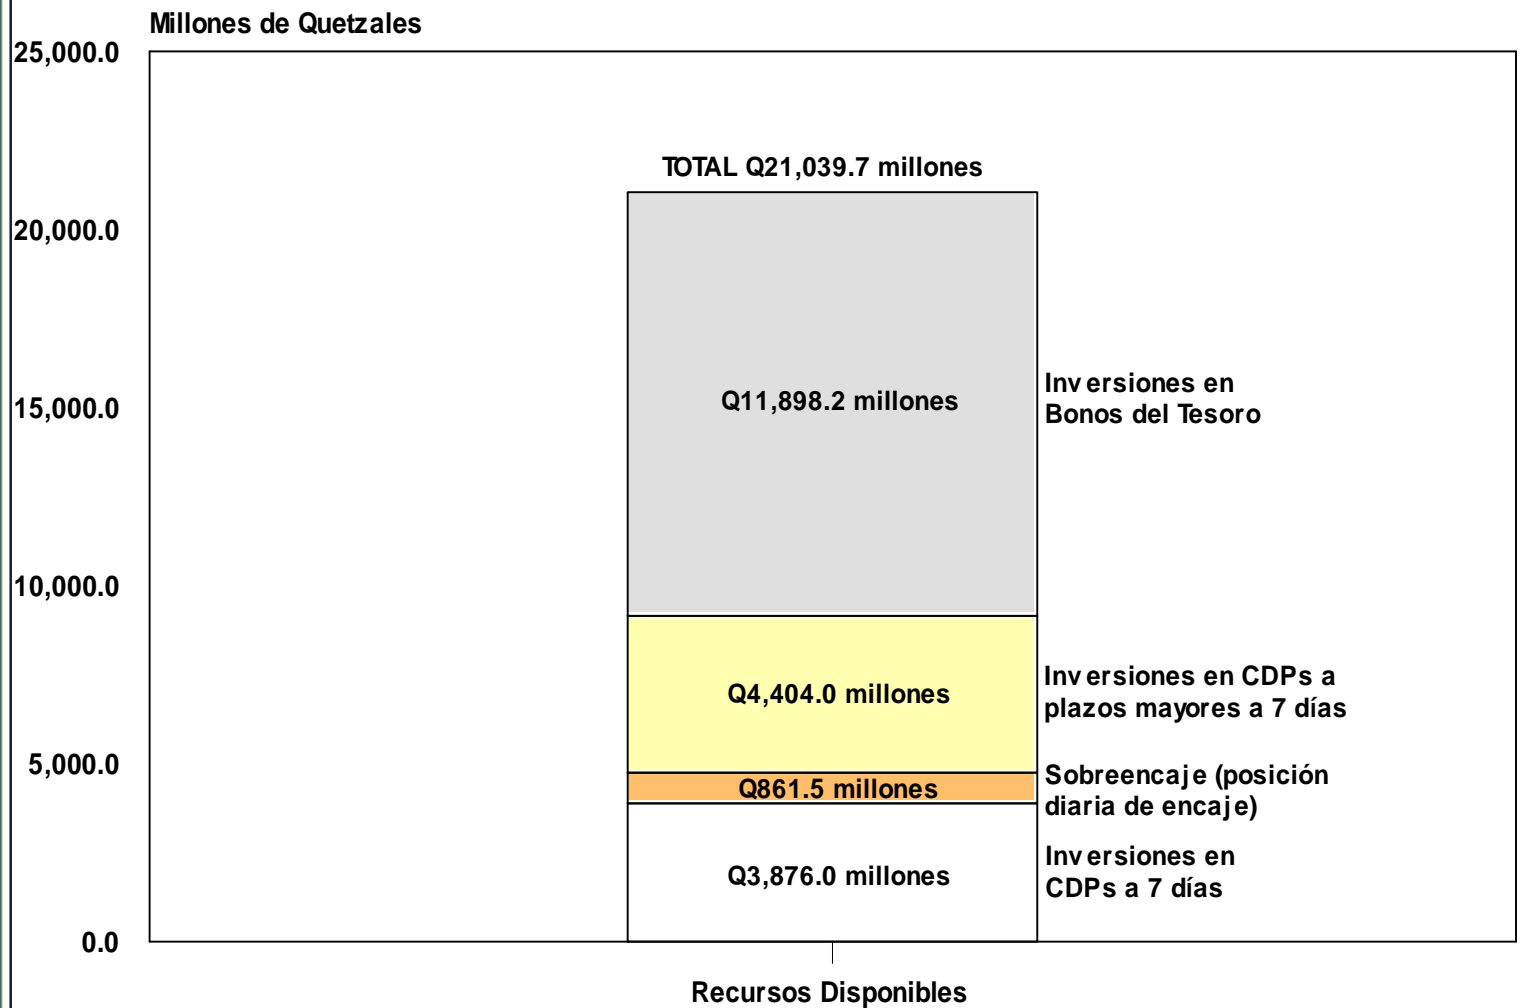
Millones de Quetzales

25,000.0
20,000.0
15,000.0
10,000.0
5,000.0
0.0

TOTAL Q21,039.7 millones

Q11,898.2 millones

Inversiones en Bonos del Tesoro

Q4,404.0 millones

Inversiones en CDPs a plazos mayores a 7 días

Q861.5 millones

Sobreencaje (posición diaria de encaje)

Q3,876.0 millones

Inversiones en CDPs a 7 días

Recursos Disponibles